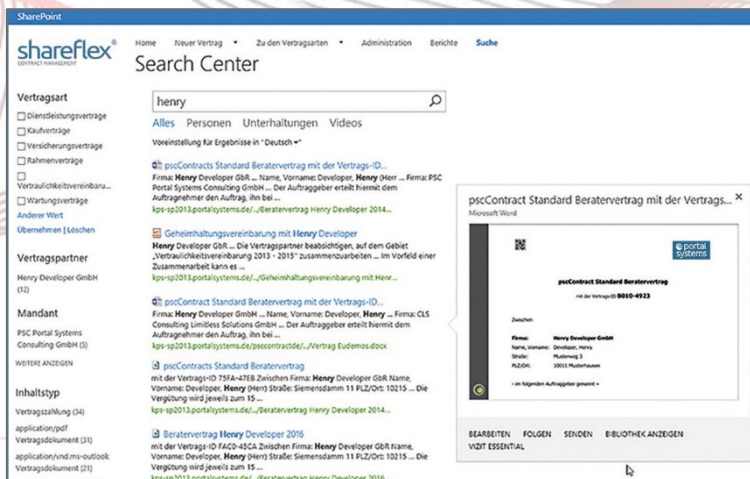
SharePoint

shareflex® CONTRACT MANAGEMENT

Home Neuer Vertrag • Zu den Vertragsarten • Administration Berichte Suche

Search Center

henry

Alles Personen Unterhaltungen Videos

Voreinstellung für Ergebnisse in "Deutsch"

Vertragsart

Dienstleistungsverträge
Kaufverträge
Versicherungsverträge
Rahmenverträge
Vertraulichkeitsvereinbaru...
Wartungsverträge
Anderer Wert
Übernehmen | Löschen

Vertragspartner

Henry Developer GmbH (12)

Mandant

PSC Portal Systems Consulting GmbH (5)

WEITERE ANZEIGEN

Inhaltstyp

Vertragszahlung (34)
application/pdf Vertragsdokument (31)
application/vnd.ms-outlook Vertragsdokument (21)

pscContracts Standard Beratervertrag mit der Vertrags-ID...
Firma: Henry Developer GbR ... Name, Vorname: Developer, Henry (Herr ... Firma: PSC Portal Systems Consulting GmbH ... Der Auftraggeber erteilt hiermit dem Auftragnehmer den Auftrag, ihn bei ...
kps-sp2013.portalsystems.de/.../Beratervertrag Henry Developer 2014...

Geheimhaltungsvereinbarung mit Henry Developer
Henry Developer GbR ... Die Vertragspartner beabsichtigen, auf dem Gebiet „Vertraulichkeitsvereinbarung 2013 - 2015" zusammenzuarbeiten ... Im Vorfeld einer Zusammenarbeit kann es ...
kps-sp2013.portalsystems.de/.../Geheimhaltungsvereinbarung mit Henry ...

pscContracts Standard Beratervertrag mit der Vertrags-ID...
Firma: Henry Developer GbR ... Name, Vorname: Developer, Henry ... Firma: CLS Consulting Limitless Solutions GmbH ... Der Auftraggeber erteilt hiermit dem Auftragnehmer den Auftrag, ihn bei ...
kps-sp2013.portalsystems.de/pscontractde/.../Vertrag Eudemos.docx

pscContracts Standard Beratervertrag
mit der Vertrags-ID 75FA-47EB Zwischen Firma: Henry Developer GbR Name, Vorname: Developer, Henry (Herr) Straße: Siemensdamm 11 PLZ/Ort: 10215 ... Die Vergütung wird jeweils zum 15 ...
kps-sp2013.portalsystems.de/.../Beratervertrag Henry Developer 2014...

Beratervertrag Henry Developer 2016
mit der Vertrags-ID FACD-45CA Zwischen Firma: Henry Developer GbR Name, Vorname: Developer, Henry (Herr) Straße: Siemensdamm 11 PLZ/Ort: 10215 ... Die Vergütung wird jeweils zum 15 ...
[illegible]

pscContract Standard Beratervertrag mit der Vertrags... ×
Microsoft Word

portal systems

pscContract Standard Beratervertrag

mit der Vertrags-ID 8010-4923

Zwischen

Firma: Henry Developer GmbH
Name, Vorname: Developer, Henry
Straße: Musterweg 3
PLZ/Ort: 10115 Musterhausen

- im folgenden Auftraggeber genannt -

BEARBEITEN FOLGEN SENDEN BIBLIOTHEK ANZEIGEN
VIZIT ESSENTIAL